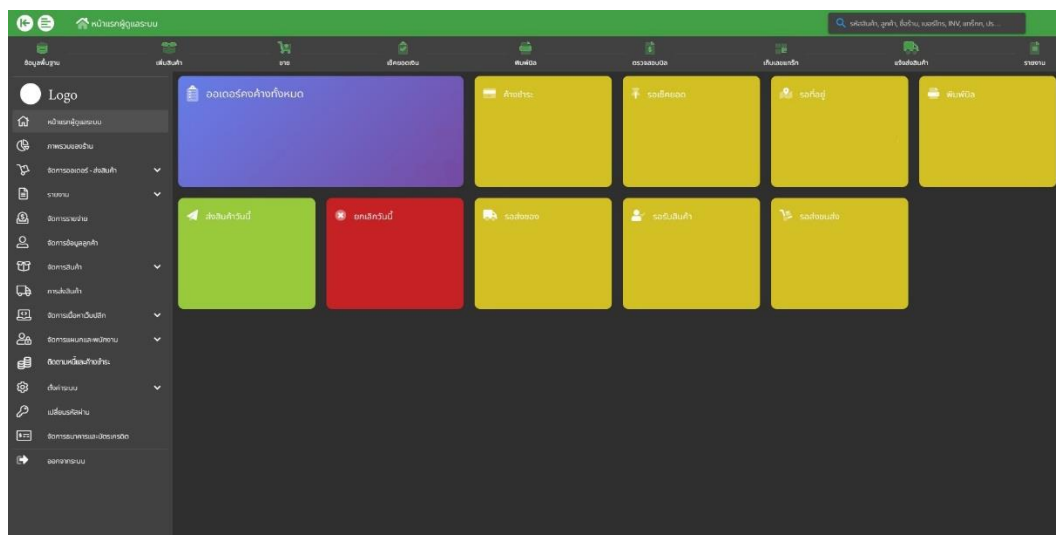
หน้าแรกผู้ดูแลระบบ

รหัสสินค้า, ลูกค้า, ชื่อร้าน, เบอร์โทร, INV, เลขที่พัสดุ, ปร...

ข้อมูลพื้นฐาน
เพิ่มสินค้า
ขาย
เช็คยอดเงิน
พิมพ์บิล
ตรวจสอบบิล
เก็บเลขพัสดุ
แจ้งส่งสินค้า
รายงาน

Logo
หน้าแรกผู้ดูแลระบบ
ภาพรวมของร้าน
จัดการออเดอร์ - ส่งสินค้า
รายงาน
จัดการรายจ่าย
จัดการข้อมูลลูกค้า
จัดการสินค้า
การส่งสินค้า
จัดการเนื้อหาเว็บไซต์
จัดการแผนกและพนักงาน
ติดตามหนี้และค้างชำระ
ตั้งค่าระบบ
เปลี่ยนรหัสผ่าน
จัดการธนาคารและบัตรเครดิต
ออกจากระบบ

ออเดอร์คงค้างทั้งหมด
ค้างชำระ
รอเช็คยอด
รอที่อยู่
พิมพ์บิล
ส่งสินค้าวันนี้
ยกเลิกวันนี้
รอส่งของ
รอรับสินค้า
รอส่งเลขส่ง